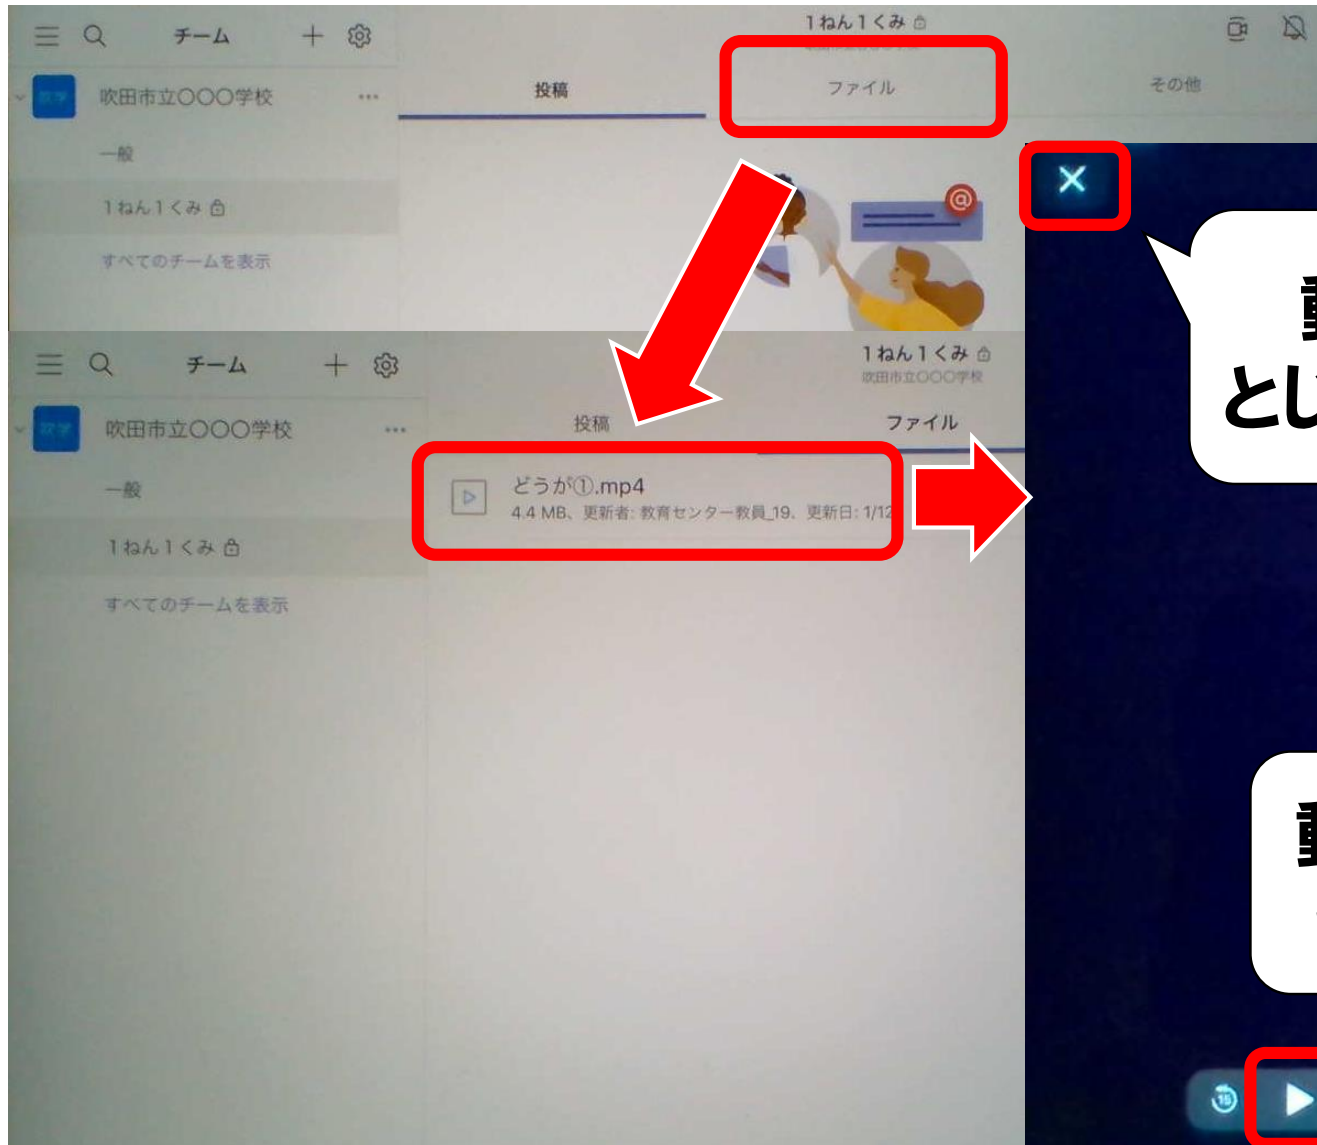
チーム

吹田市立〇〇〇学校

一般

1ねん1くみ

すべてのチームを表示

1ねん1くみ

投稿

ファイル

その他

チーム

吹田市立〇〇〇学校

一般

1ねん1くみ

すべてのチームを表示

1ねん1くみ
吹田市立〇〇〇学校

投稿

ファイル

どうが①.mp4
4.4 MB、更新者: 教育センター教員_19、更新日: 1/12

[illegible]
とし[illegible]

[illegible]